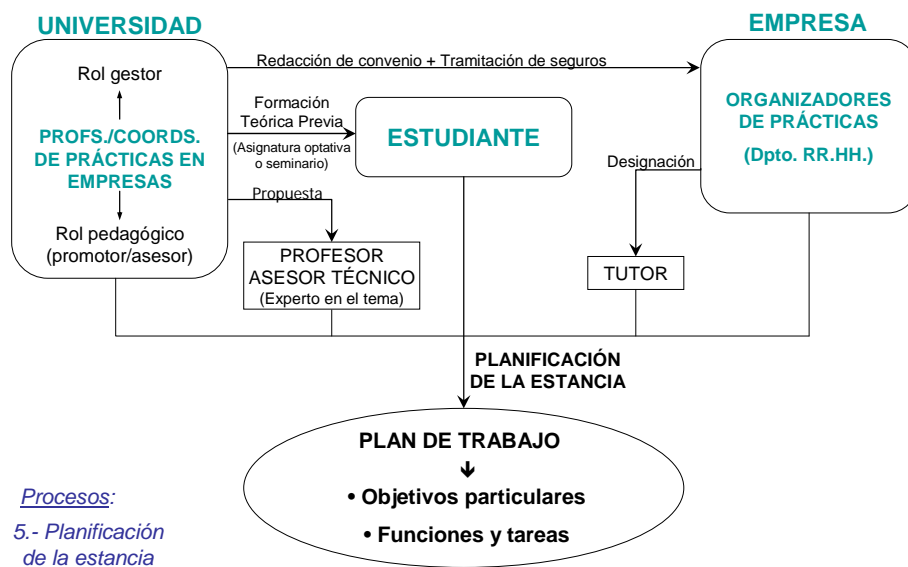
UNIVERSIDAD

EMPRESA

Redacción de convenio + Tramitación de seguros

Rol gestor

PROFS./COORDS. DE PRÁCTICAS EN EMPRESAS

Rol pedagógico (promotor/asesor)

Formación Teórica Previa

(Asignatura optativa o seminario)

ESTUDIANTE

ORGANIZADORES DE PRÁCTICAS

(Dpto. RR.HH.)

Designación

Propuesta

PROFESOR ASESOR TÉCNICO

(Experto en el tema)

TUTOR

PLANIFICACIÓN DE LA ESTANCIA

PLAN DE TRABAJO

↓

• Objetivos particulares

• Funciones y tareas

Procesos:

5.- Planificación de la estancia